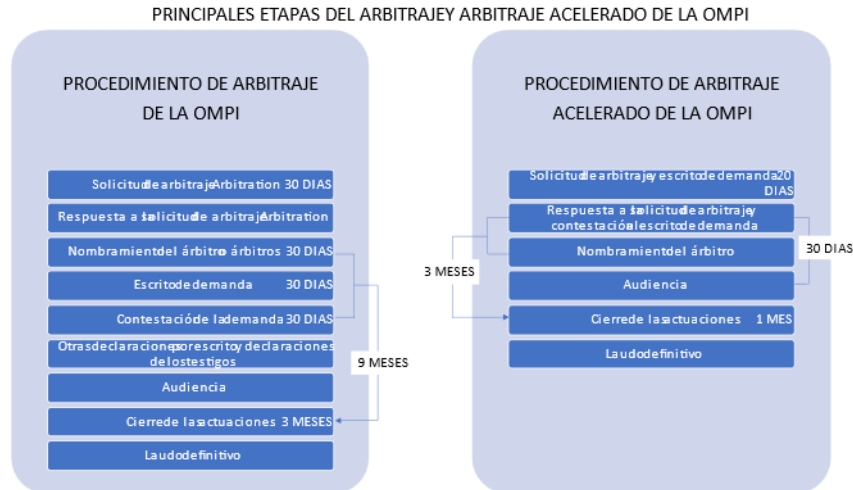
PRINCIPALES ETAPAS DEL ARBITRAJEY ARBITRAJE ACELERADO DE LA OMPI

PROCEDIMIENTO DE ARBITRAJE DE LA OMPI

Solicitud de arbitraje Arbitration 30 DIAS

Respuesta a la solicitud de arbitraje Arbitration

Nombramiento del árbitro o árbitros 30 DIAS

Escrito de demanda 30 DIAS

Contestación de la demanda 30 DIAS

Otras declaraciones por escrito y declaraciones de los testigos

Audiencia

Cierre de las actuaciones 3 MESES

Laudo definitivo

9 MESES

PROCEDIMIENTO DE ARBITRAJE ACELERADO DE LA OMPI

Solicitud de arbitraje y escrito de demanda 20 DIAS

Respuesta a la solicitud de arbitraje y contestación al escrito de demanda

Nombramiento del árbitro

Audiencia

Cierre de las actuaciones 1 MES

Laudo definitivo

3 MESES

30 DIAS